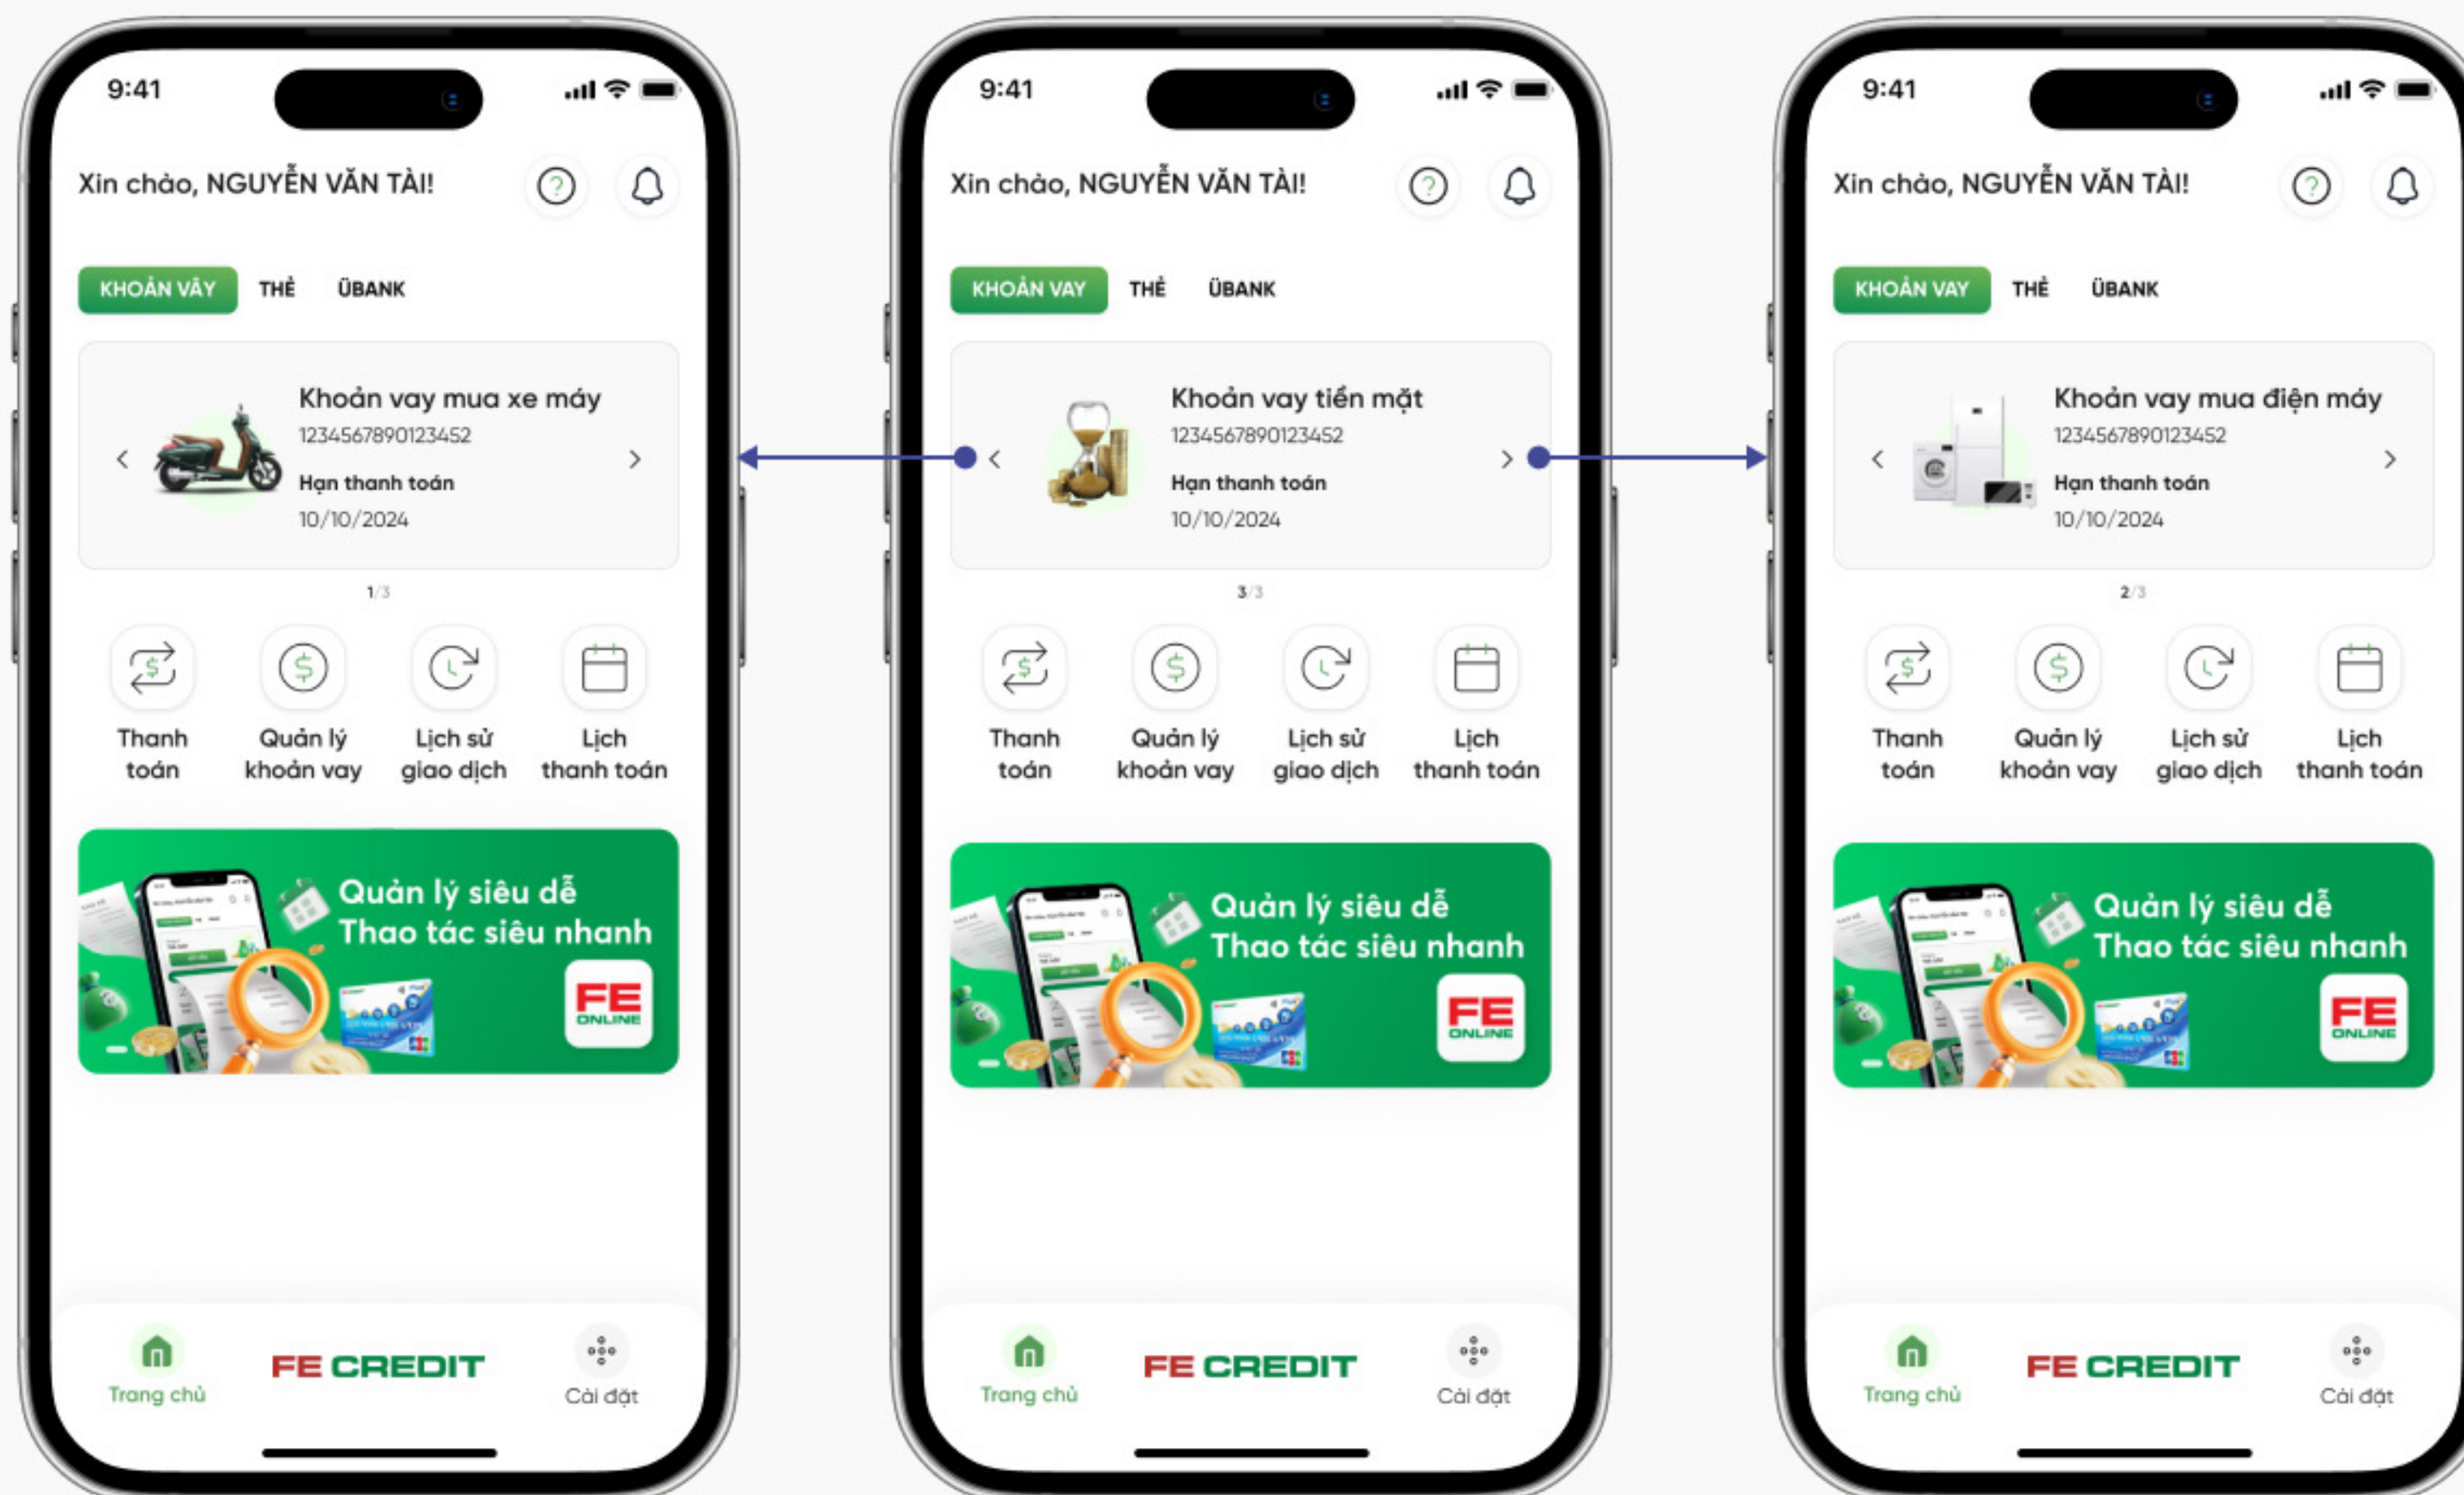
9:41

Xin chào, NGUYỄN VĂN TÀI!

KHOẢN VAY THẺ ÜBANK

Khoản vay mua xe máy
1234567890123452
Hạn thanh toán
10/10/2024

1/3

Thanh toán
Quản lý khoản vay
Lịch sử giao dịch
Lịch thanh toán

Quản lý siêu dễ
Thao tác siêu nhanh
FE ONLINE

Trang chủ
FE CREDIT
Cài đặt

9:41

Xin chào, NGUYỄN VĂN TÀI!

KHOẢN VAY THẺ ÜBANK

Khoản vay tiền mặt
1234567890123452
Hạn thanh toán
10/10/2024

3/3

Thanh toán
Quản lý khoản vay
Lịch sử giao dịch
Lịch thanh toán

Quản lý siêu dễ
Thao tác siêu nhanh
FE ONLINE

Trang chủ
FE CREDIT
Cài đặt

9:41

Xin chào, NGUYỄN VĂN TÀI!

KHOẢN VAY THẺ ÜBANK

Khoản vay mua điện máy
1234567890123452
Hạn thanh toán
10/10/2024

2/3

Thanh toán
Quản lý khoản vay
Lịch sử giao dịch
Lịch thanh toán

Quản lý siêu dễ
Thao tác siêu nhanh
FE ONLINE

Trang chủ
FE CREDIT
Cài đặt